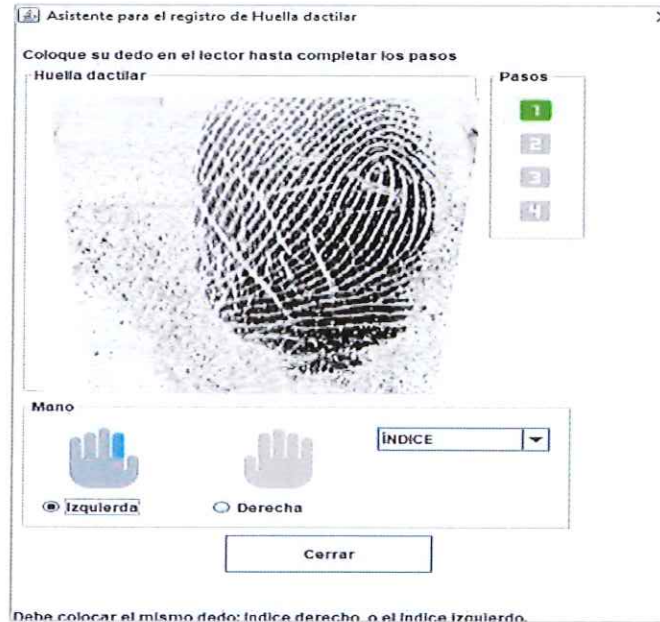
Asistente para el registro de Huella dactilar

Coloque su dedo en el lector hasta completar los pasos

Huella dactilar

Pasos

1

2

3

4

Mano

ÍNDICE

Izquierda

Derecha

Cerrar

Debe colocar el mismo dedo: Indice derecho o el Indice izquierdo.